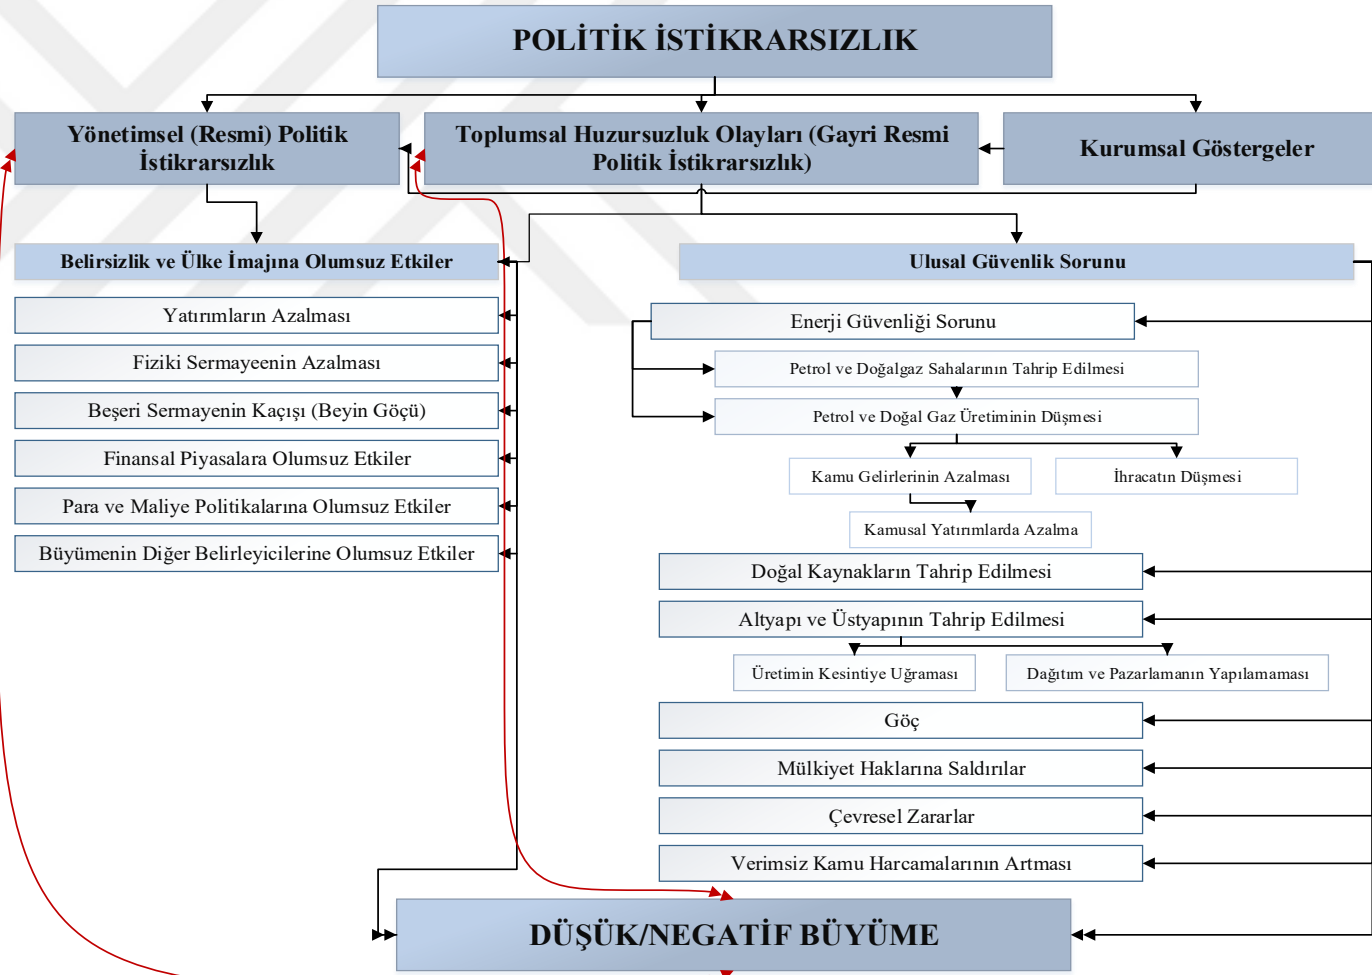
POLİTİK İSTİKRARSIZLIK

Yönetimsel (Resmi) Politik İstikrarsızlık

Toplumsal Huzursuzluk Olayları (Gayri Resmi Politik İstikrarsızlık)

Kurumsal Göstergeler

Belirsizlik ve Ülke İmajına Olumsuz Etkiler

Yatırımların Azalması

Fiziki Sermayeenin Azalması

Beşeri Sermayenin Kaçışı (Beyin Göçü)

Finansal Piyasalara Olumsuz Etkiler

Para ve Maliye Politikalarına Olumsuz Etkiler

Büyümenin Diğer Belirleyicilerine Olumsuz Etkiler

Ulusal Güvenlik Sorunu

Enerji Güvenliği Sorunu

Petrol ve Doğalgaz Sahalarının Tahrip Edilmesi

Petrol ve Doğal Gaz Üretiminin Düşmesi

Kamu Gelirlerinin Azalması

İhracatın Düşmesi

Kamusal Yatırımlarda Azalma

Doğal Kaynakların Tahrip Edilmesi

Altyapı ve Üstyapının Tahrip Edilmesi

Üretimin Kesintiye Uğraması

Dağıtım ve Pazarlamanın Yapılamaması

Göç

Mülkiyet Haklarına Saldırılar

Çevresel Zararlar

Verimsiz Kamu Harcamalarının Artması

DÜŞÜK/NEGATİF BÜYÜME